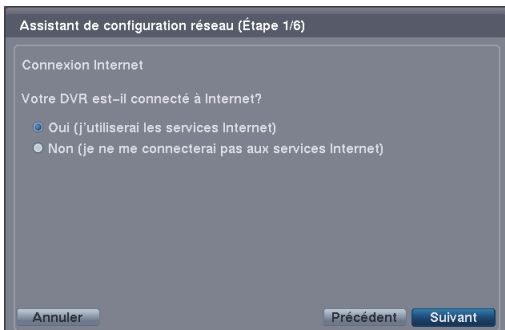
Assistant de configuration réseau (Étape 1/6)

Connexion Internet

Votre DVR est-il connecté à Internet?

Oui (j'utiliserai les services Internet)

Non (je ne me connecterai pas aux services Internet)

Annuler

Précédent

Suivant